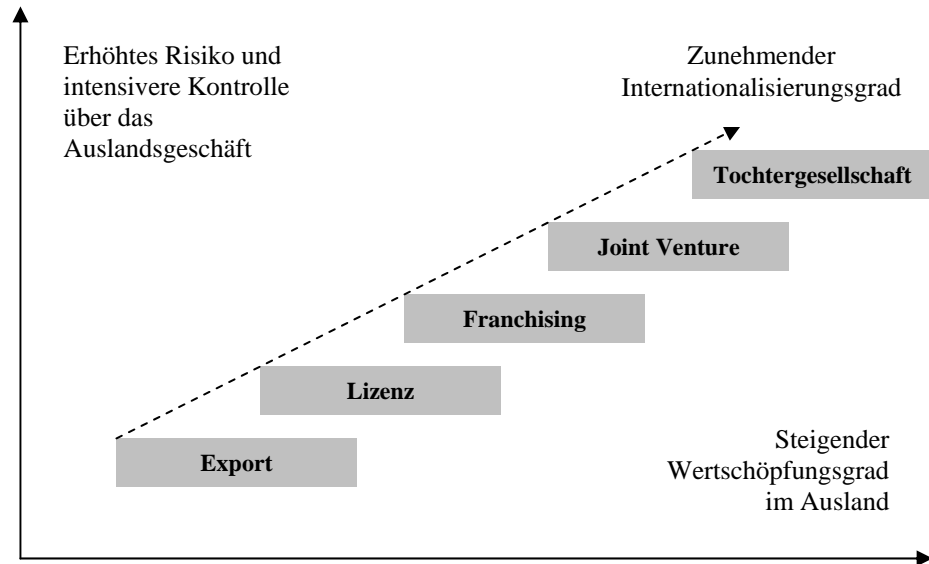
Erhöhtes Risiko und intensivere Kontrolle über das Auslandsgeschäft

Zunehmender Internationalisierungsgrad

Tochtergesellschaft

Joint Venture

Franchising

Lizenz

Export

Steigender Wertschöpfungsgrad im Ausland